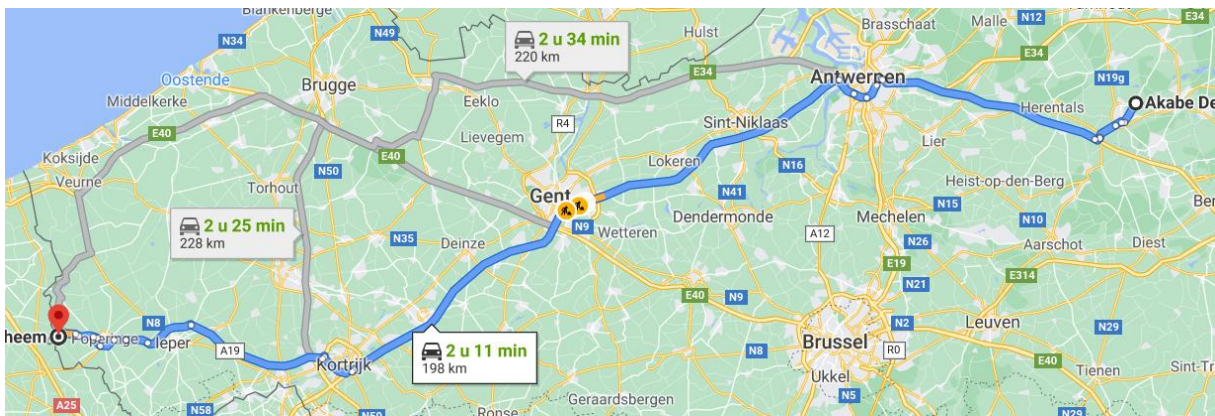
Blankenberge
N34
N49
2 u 34 min
220 km
Hulst
Brasschaat
Malle
N12
E34
Oostende
Brugge
E34
Antwerpen
E34
N19g
Middelkerke
Eeklo
Herentals
Akabe De
E40
Lievegem
R4
Sint-Niklaas
Koksijde
E40
Lier
Veurne
Torhout
N50
Gent
Lokeren
N16
Heist-op-den-Berg
Ber
N41
Mechelen
N15
2 u 25 min
228 km
Dendermonde
N10
N35
Deinze
N9
Wetteren
A12
N26
Aarschot
Diest
E19
E314
N21
E40
N9
N8
Leuven
heem
Poperinge
Ieper
N2
N29
A19
2 u 11 min
198 km
N8
Brussel
R0
E40
Sint-Tr
Kortrijk
Tienen
Ukkel
A25
N58
Ronse
Geraardsbergen
N5
N29